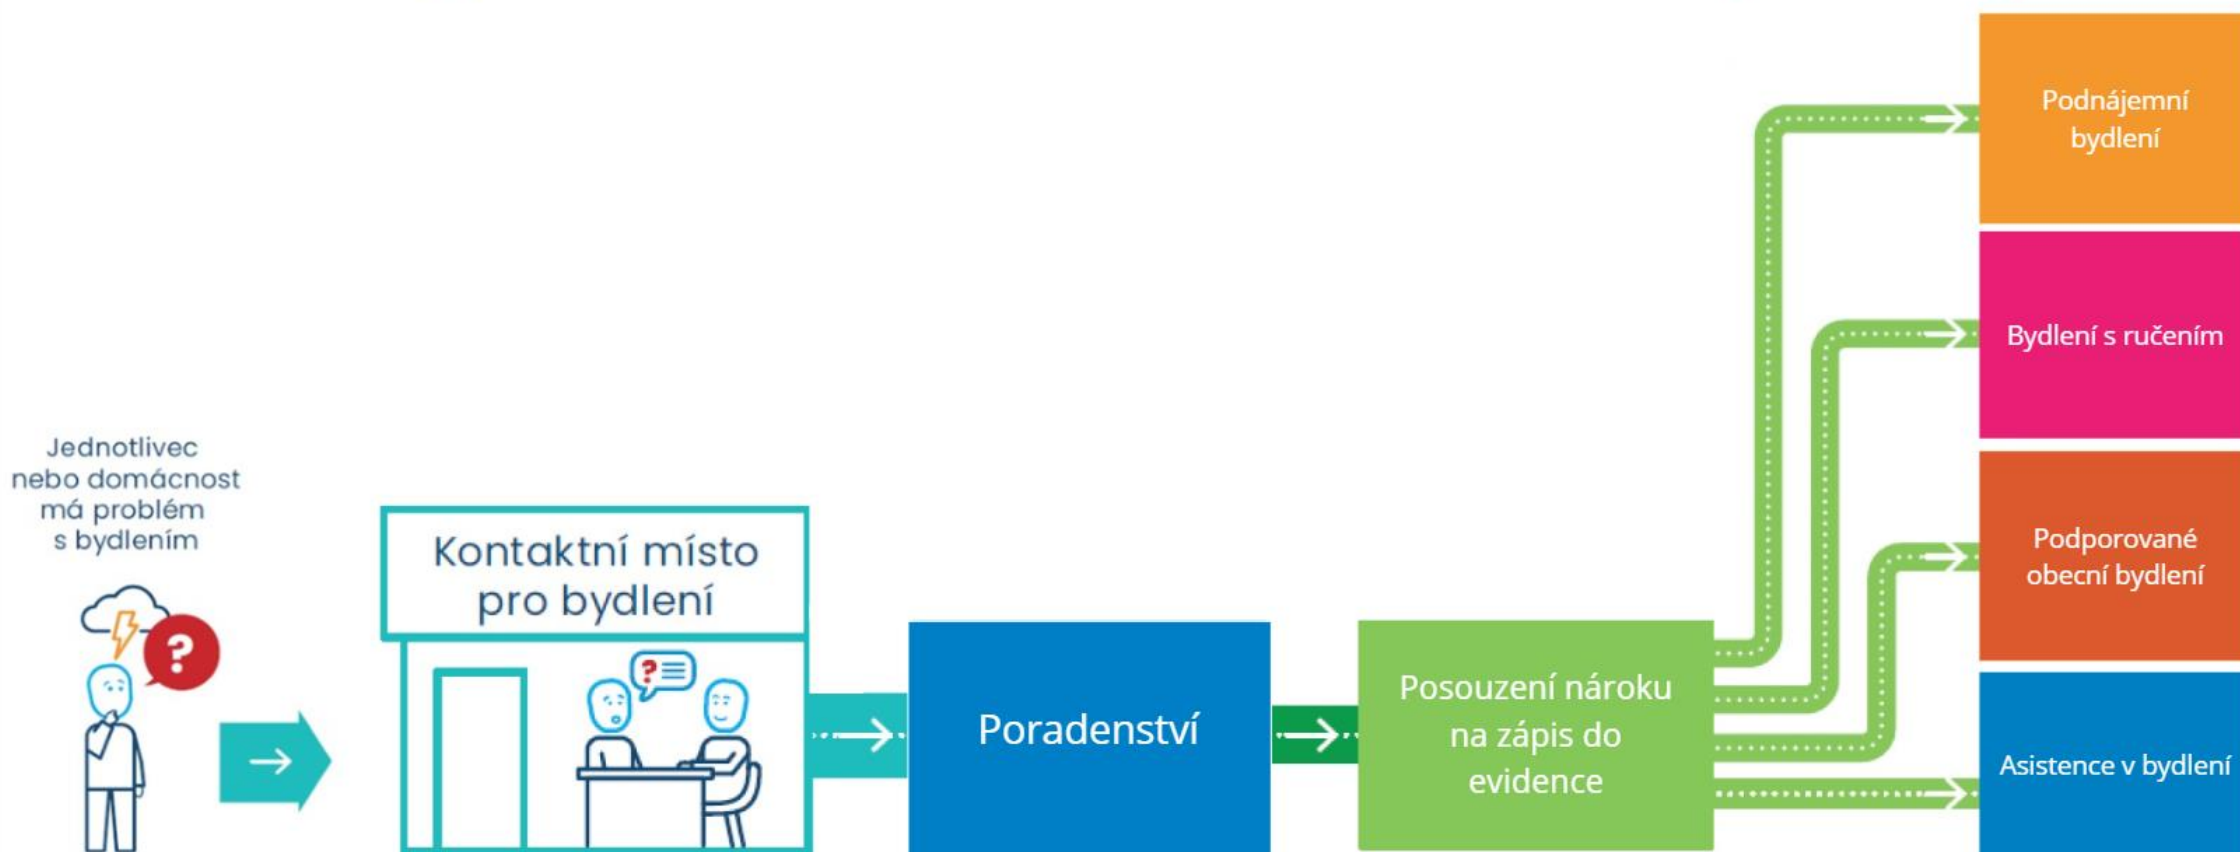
Jednotlivec nebo domácnost má problém s bydlením

Kontaktní místo pro bydlení

Poradenství

Posouzení nároku na zápis do evidence

Podnájemní bydlení

Bydlení s ručením

Podporované obecní bydlení

Asistence v bydlení